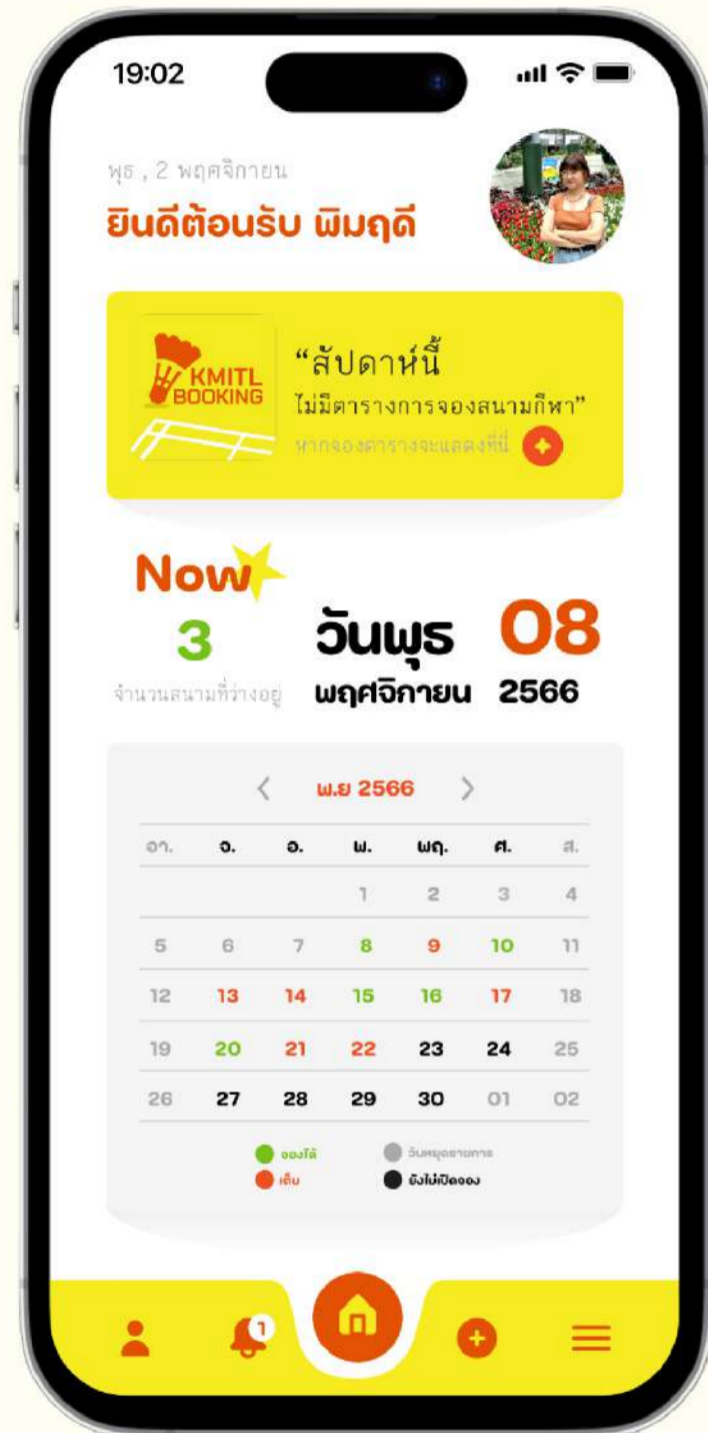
19:02

พุธ , 2 พฤศจิกายน

ยินดีต้อนรับ พิมฤดี

KMITL BOOKING

“สัปดาห์นี้
ไม่มีตารางการจองสนามกีฬา”
หากจองตารางจะแสดงที่นี่

Now

3
จำนวนสนามที่ว่างอยู่

วันพุธ 08
พฤศจิกายน 2566

‹ พ.ย 2566 ›

| อา. | จ. | อ. | พ. | พฤ. | ศ. | ส. |
|---|---|---|---|---|---|---|
| | | | 1 | 2 | 3 | 4 |
| 5 | 6 | 7 | 8 | 9 | 10 | 11 |
| 12 | 13 | 14 | 15 | 16 | 17 | 18 |
| 19 | 20 | 21 | 22 | 23 | 24 | 25 |
| 26 | 27 | 28 | 29 | 30 | 01 | 02 |

จองได้
วันหยุดราชการ
เต็ม
ยังไม่เปิดจอง

1